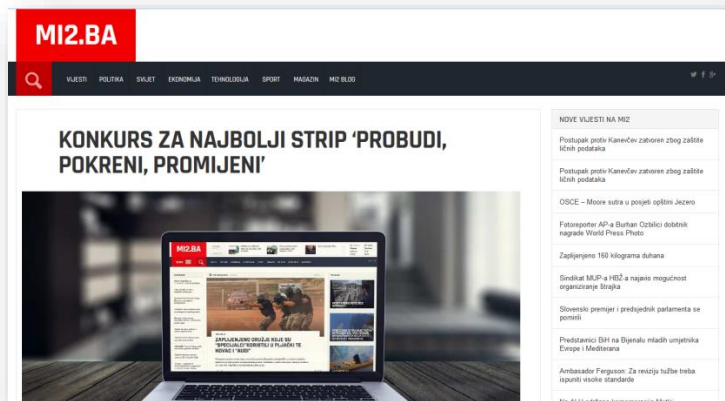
MI2.BA

VIJESTI POLITIKA SVIJET EKONOMIJA TEHNOLOGIJA SPORT MAGAZIN MI2 BLOG

KONKURS ZA NAJBOLJI STRIP 'PROBUDI, POKRENI, PROMIJENI'

MI2.BA

ZAPLIJENJENO ORUŽJE KOJE SU "SPECIJALCI" KORISTILI U PLJAČKI TE NOVAC I "AUDI"

NOVE VIJESTI NA MI2

Postupak protiv Kanevčev zatvoren zbog zaštite ličnih podataka

Postupak protiv Kanevčev zatvoren zbog zaštite ličnih podataka

OSCE – Moore sutra u posjeti opštini Jezero

Fotoreporter AP-a Burhan Ozbilici dobitnik nagrade World Press Photo

Zaplijenjeno 160 kilograma duhana

Sindikat MUP-a HBŽ a najavio mogućnost organiziranje štrajka

Slovenski premijer i predsjednik parlamenta se pomirili

Predstavnici BiH na Bijenalu mladih umjetnika Evrope i Mediterana

Ambasador Ferguson: Za reviziju tužbe treba ispuniti visoke standarde

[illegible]